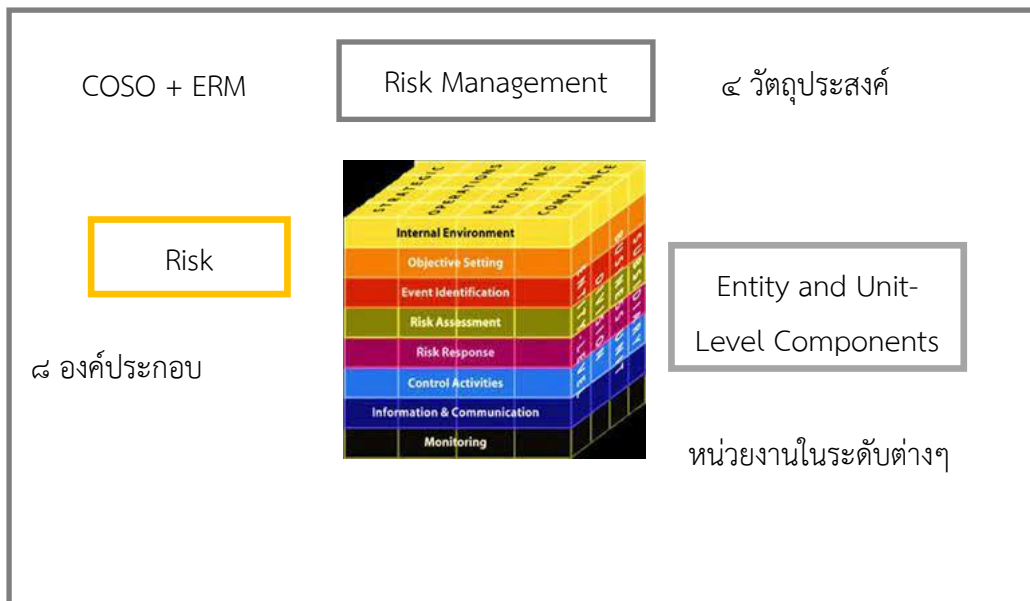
COSO + ERM

Risk Management

๔ วัตถุประสงค์

STRATEGIC
OPERATIONS
REPORTING
COMPLIANCE

Internal Environment
Objective Setting
Event Identification
Risk Assessment
Risk Response
Control Activities
Information & Communication
Monitoring

ENTITY-LEVEL
DIVISION
BUSINESS UNIT
SUBSIDIARY

Risk

Entity and Unit-Level Components

๘ องค์ประกอบ

หน่วยงานในระดับต่างๆ